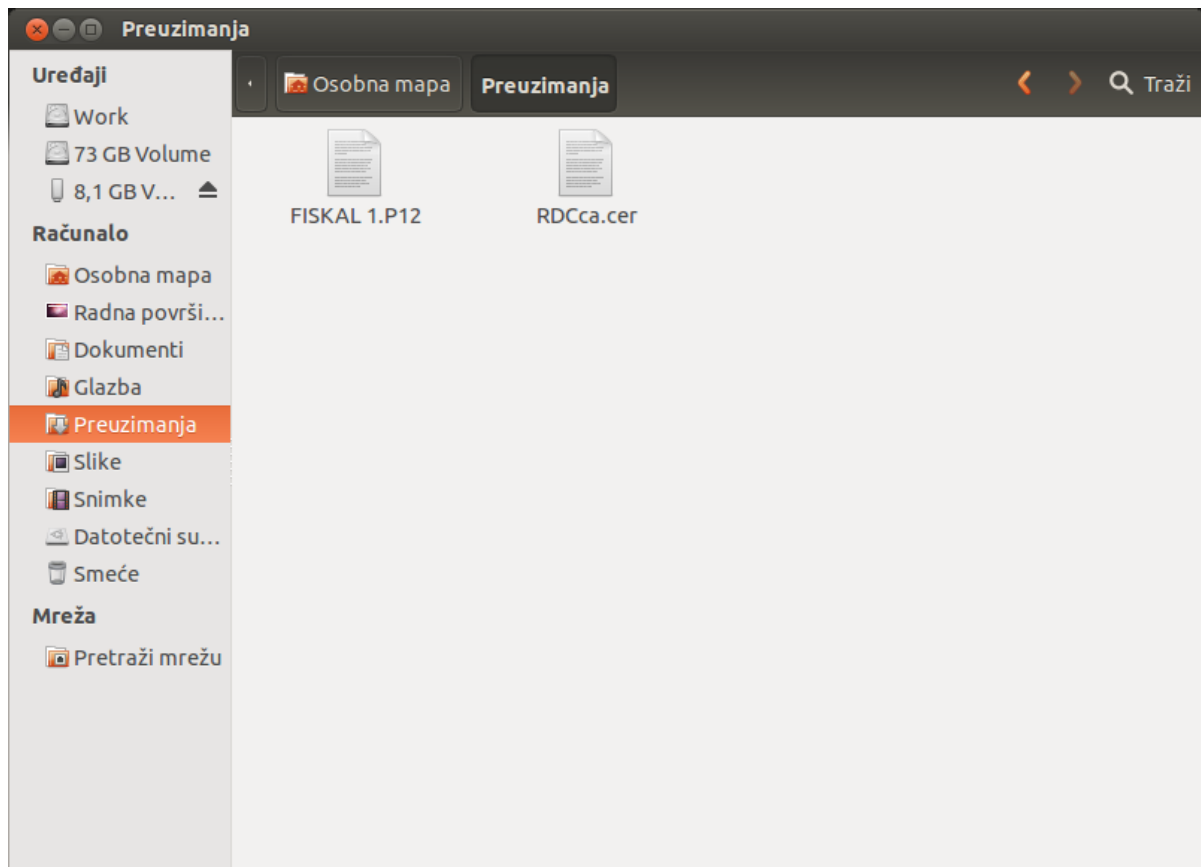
Preuzimanja

Uređaji
Work
73 GB Volume
8,1 GB V...
Računalo
Osobna mapa
Radna površi...
Dokumenti
Glazba
Preuzimanja
Slike
Snimke
Datotečni su...
Smeće
Mreža
Pretraži mrežu

Osobna mapa
Preuzimanja
Traži

FISKAL 1.P12
RDCca.cer